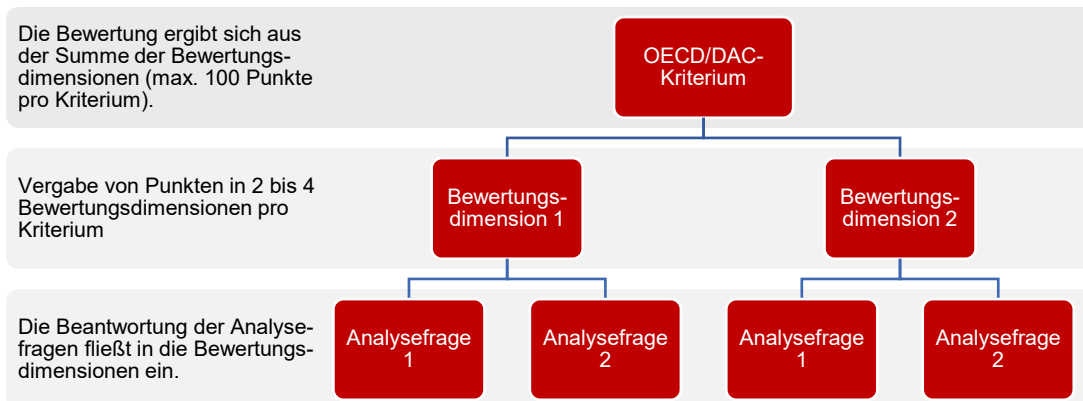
Die Bewertung ergibt sich aus der Summe der Bewertungsdimensionen (max. 100 Punkte pro Kriterium).

OECD/DAC-Kriterium

Vergabe von Punkten in 2 bis 4 Bewertungsdimensionen pro Kriterium

Bewertungsdimension 1

Bewertungsdimension 2

Die Beantwortung der Analysefragen fließt in die Bewertungsdimensionen ein.

Analysefrage 1

Analysefrage 2

Analysefrage 1

Analysefrage 2